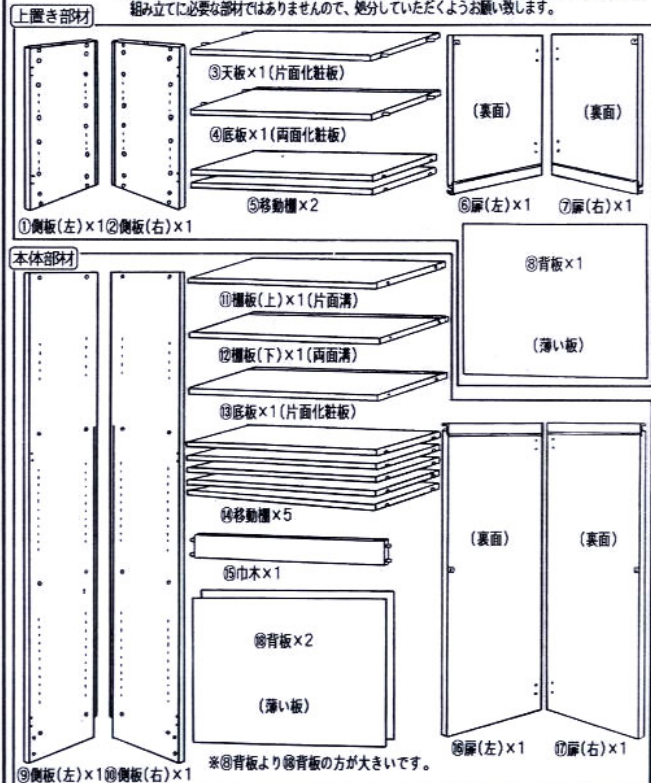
組み立てに必要な部材ではありませんので、処分していただくようお願い致します。

上置き部材

③天板×1(片面化粧板)

④底板×1(両面化粧板)

⑤移動棚×2

(裏面)

(裏面)

①側板(左)×1 ②側板(右)×1

⑥扉(左)×1

⑦扉(右)×1

本体部材

⑧背板×1

(薄い板)

⑪棚板(上)×1(片面溝)

⑫棚板(下)×1(両面溝)

⑬底板×1(片面化粧板)

⑭移動棚×5

⑮巾木×1

(裏面)

(裏面)

⑱背板×2

(薄い板)

※⑧背板より⑱背板の方が大きいです。

⑨側板(左)×1 ⑩側板(右)×1

⑯扉(左)×1

⑰扉(右)×1